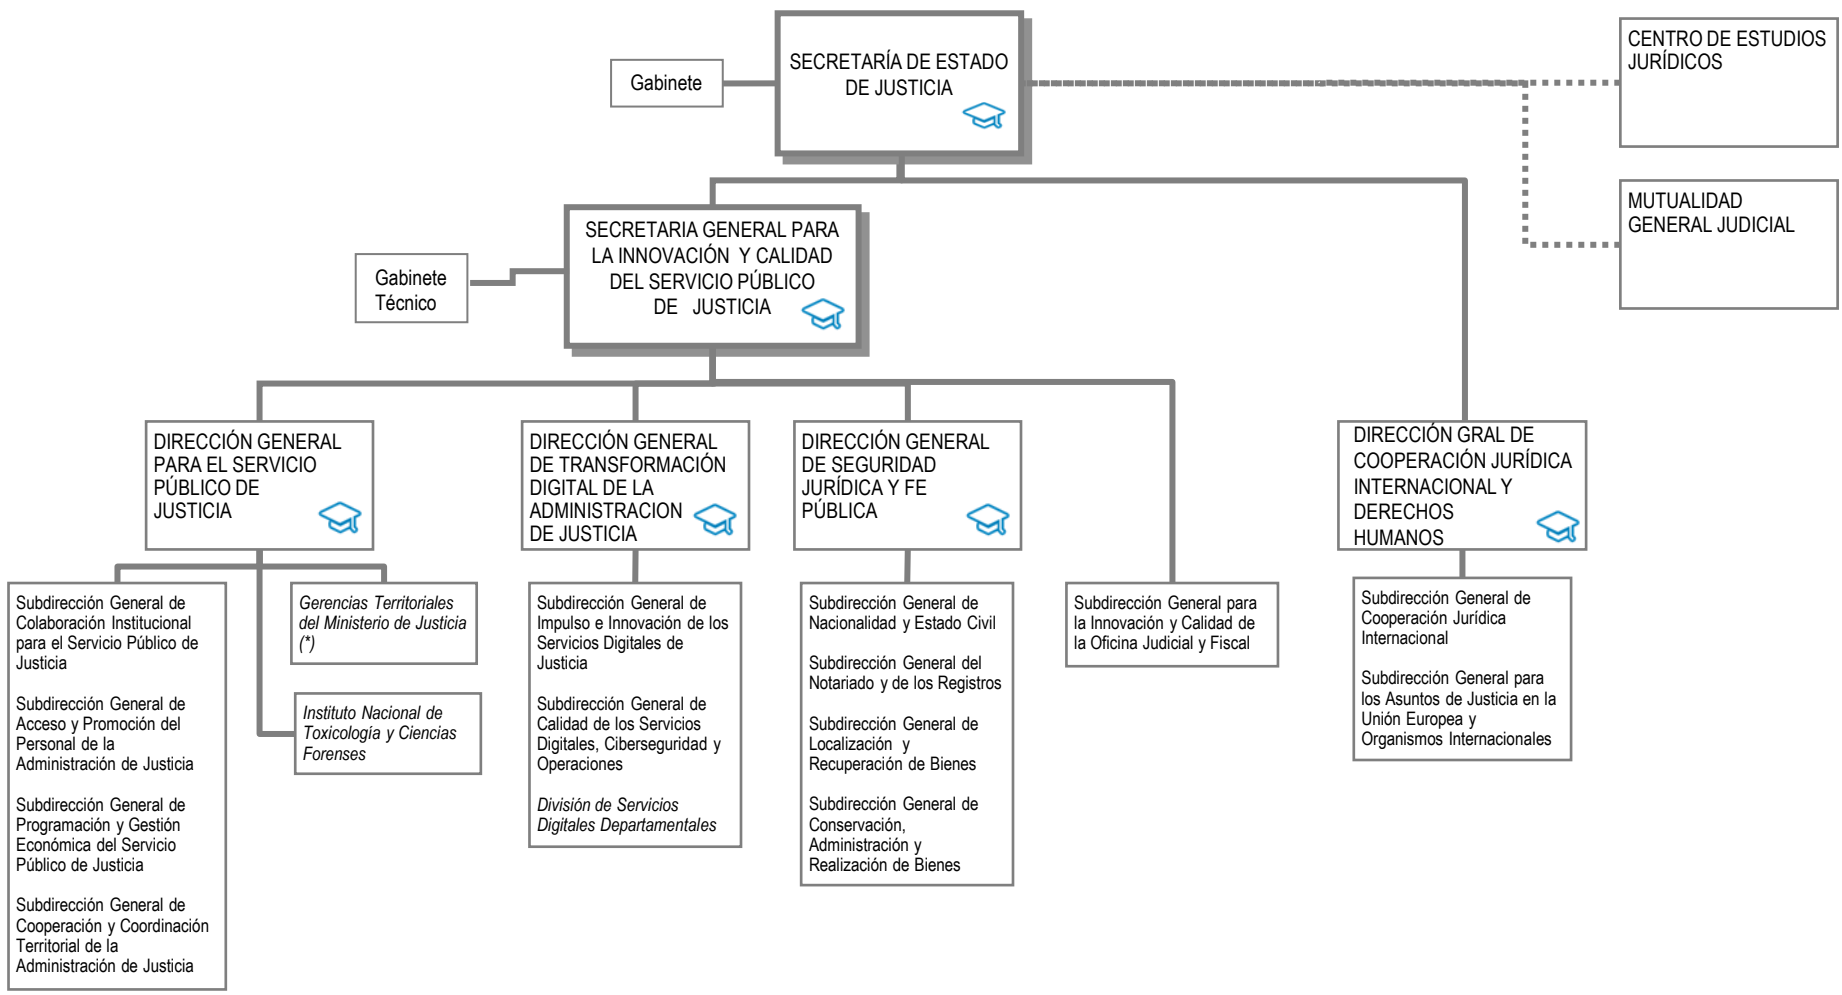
Gabinete

SECRETARÍA DE ESTADO DE JUSTICIA

CENTRO DE ESTUDIOS JURÍDICOS

MUTUALIDAD GENERAL JUDICIAL

Gabinete Técnico

SECRETARIA GENERAL PARA LA INNOVACIÓN Y CALIDAD DEL SERVICIO PÚBLICO DE JUSTICIA

DIRECCIÓN GENERAL PARA EL SERVICIO PÚBLICO DE JUSTICIA

DIRECCIÓN GENERAL DE TRANSFORMACIÓN DIGITAL DE LA ADMINISTRACION DE JUSTICIA

DIRECCIÓN GENERAL DE SEGURIDAD JURÍDICA Y FE PÚBLICA

DIRECCIÓN GRAL DE COOPERACIÓN JURÍDICA INTERNACIONAL Y DERECHOS HUMANOS

Subdirección General de Colaboración Institucional para el Servicio Público de Justicia

Subdirección General de Acceso y Promoción del Personal de la Administración de Justicia

Subdirección General de Programación y Gestión Económica del Servicio Público de Justicia

Subdirección General de Cooperación y Coordinación Territorial de la Administración de Justicia

Gerencias Territoriales del Ministerio de Justicia (*)

Instituto Nacional de Toxicología y Ciencias Forenses

Subdirección General de Impulso e Innovación de los Servicios Digitales de Justicia

Subdirección General de Calidad de los Servicios Digitales, Ciberseguridad y Operaciones

División de Servicios Digitales Departamentales

Subdirección General de Nacionalidad y Estado Civil

Subdirección General del Notariado y de los Registros

Subdirección General de Localización y Recuperación de Bienes

Subdirección General de Conservación, Administración y Realización de Bienes

Subdirección General para la Innovación y Calidad de la Oficina Judicial y Fiscal

Subdirección General de Cooperación Jurídica Internacional

Subdirección General para los Asuntos de Justicia en la Unión Europea y Organismos Internacionales